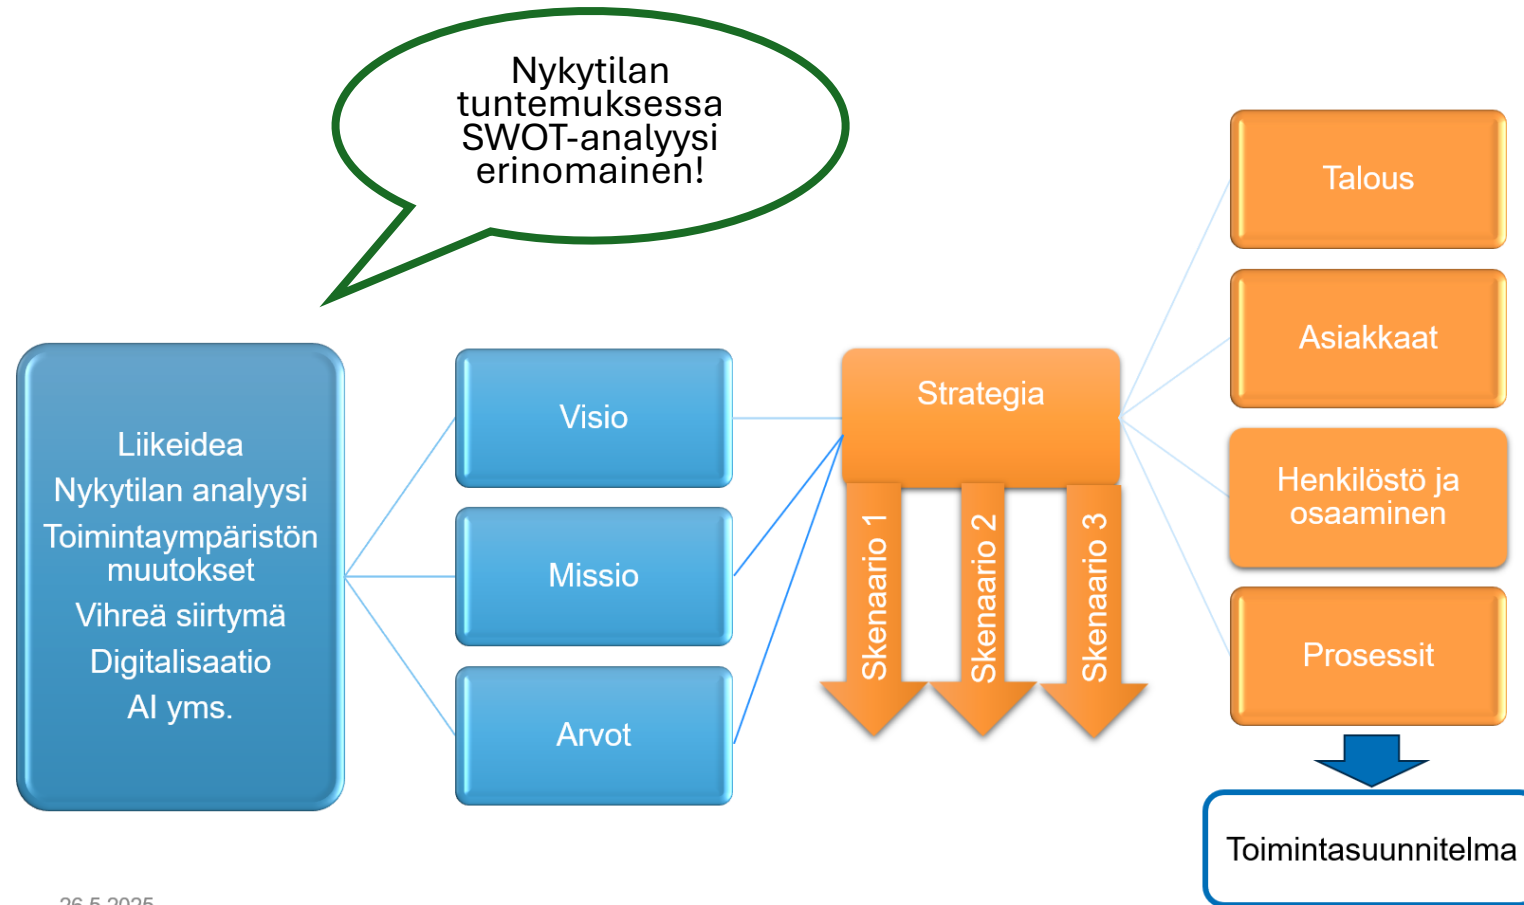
Nykytilan tuntemuksessa SWOT-analyysi erinomainen!

Liikeidea
Nykytilan analyysi
Toimintaympäristön muutokset
Vihreä siirtymä
Digitalisaatio
AI yms.

Visio

Missio

Arvot

Strategia

Skenaario 1

Skenaario 2

Skenaario 3

Talous

Asiakkaat

Henkilöstö ja osaaminen

Prosessit

Toimintasuunnitelma

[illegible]